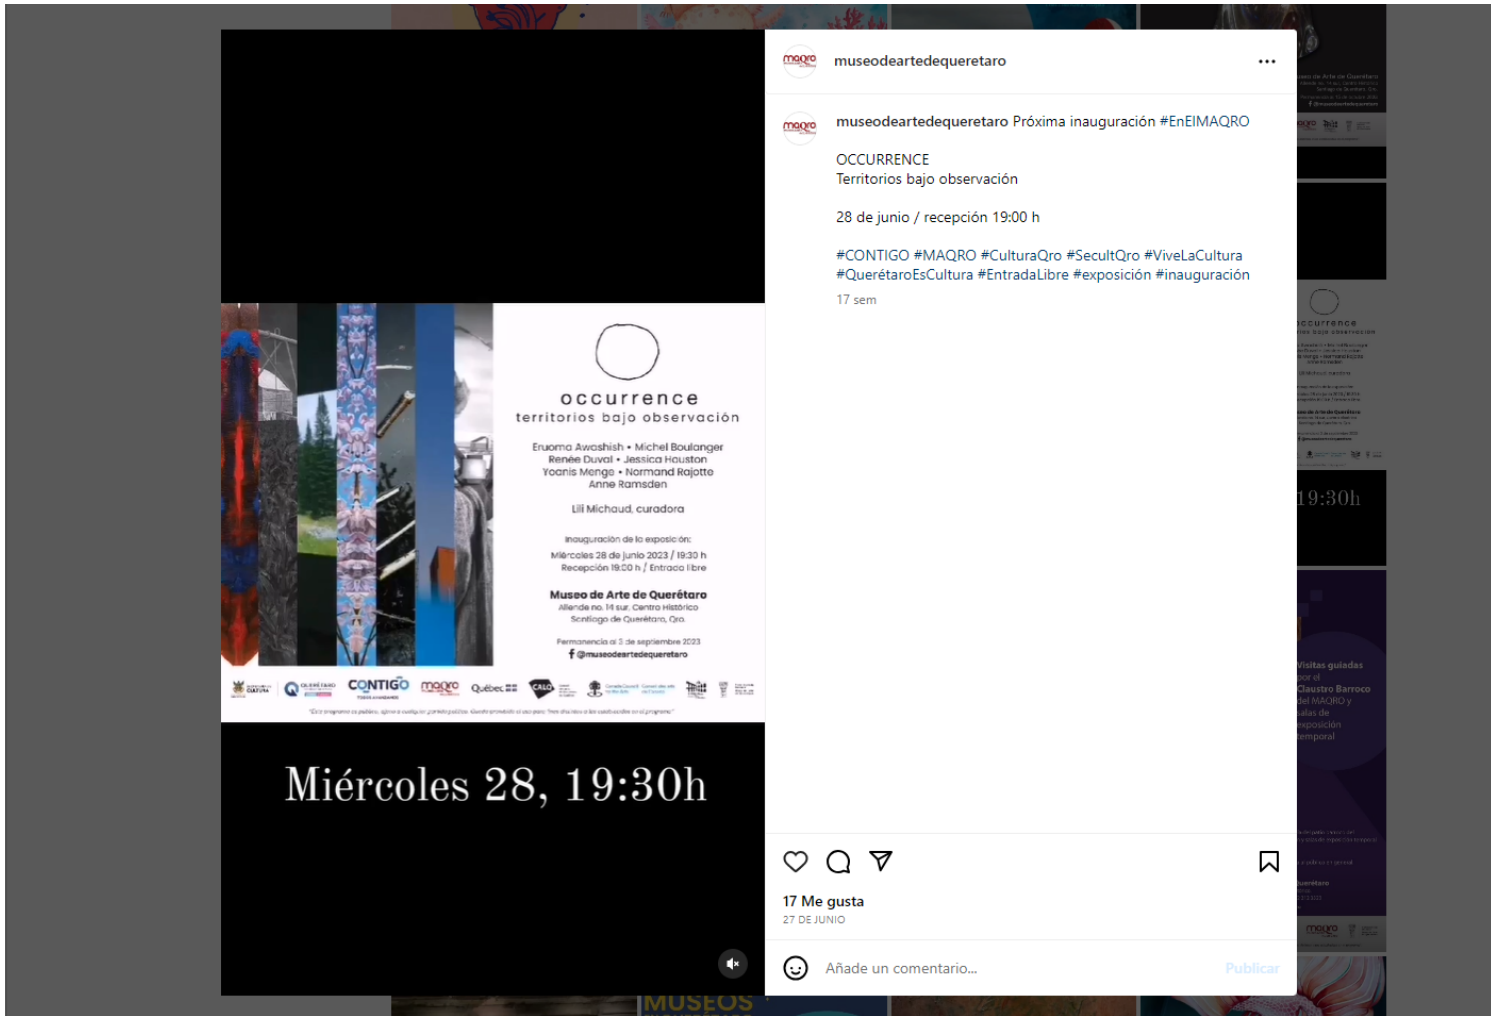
occurrence
territorios bajo observación

Eruoma Awashish • Michel Boulanger
Renée Duval • Jessica Houston
Yoanis Menge • Normand Rajotte
Anne Ramsden

Lili Michaud, curadora

Inauguración de la exposición:
Miércoles 28 de junio 2023 / 19:30 h
Recepción 19:00 h / Entrada libre

Museo de Arte de Querétaro
Allende no. 14 sur, Centro Histórico
Santiago de Querétaro, Qro.

Permanencia al 3 de septiembre 2023
@museodeartedequeretaro

CONTIGO maqro Québec

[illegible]

Miércoles 28, 19:30h

maqro museodeartedequeretaro •••

maqro museodeartedequeretaro Próxima inauguración #EnElMAQRO

OCCURRENCE
Territorios bajo observación

28 de junio / recepción 19:00 h

#CONTIGO #MAQRO #CulturaQro #SecultQro #ViveLaCultura #QuerétaroEsCultura #EntradaLibre #exposición #inauguración

17 sem

17 Me gusta
27 DE JUNIO

Añade un comentario...
Publicar

occurrence
19:30h
Visitas guiadas por el Claustro Barroco del MAQRO y salas de exposición temporal
MUSEOS